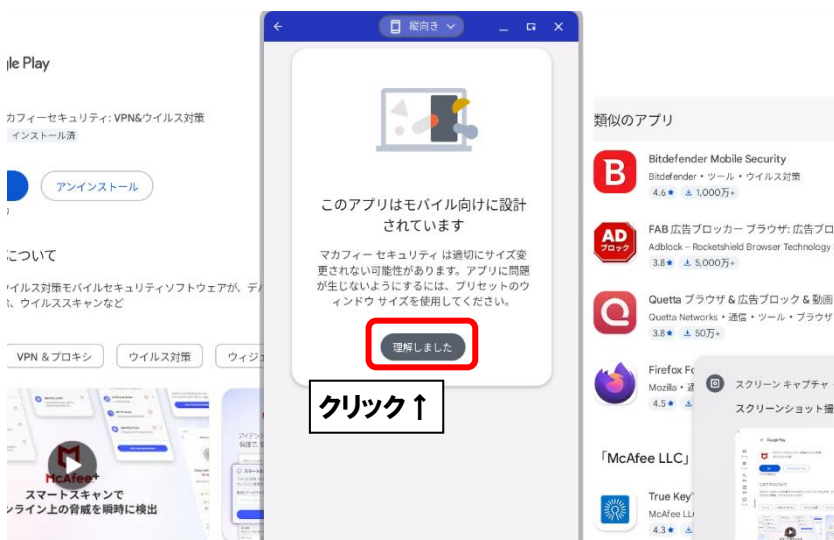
le Play

カフィーセキュリティ: VPN&ウイルス対策
インストール済

アンインストール

について

イルス対策モバイルセキュリティソフトウェアが、デ
、ウイルススキャンなど

VPN & プロキシ
ウイルス対策
ウィジ

McAfee+
スマートスキャンで
ライン上の脅威を瞬時に検出

縦向き

このアプリはモバイル向けに設計されています

マカフィー セキュリティ は適切にサイズ変更されない可能性があります。アプリに問題が生じないようにするには、プリセットのウィンドウ サイズを使用してください。

理解しました

クリック↑

類似のアプリ

Bitdefender Mobile Security
Bitdefender • ツール • ウイルス対策
4.6★ 1,000万+

AD ブロック
FAB 広告ブロッカー ブラウザ: 広告ブロ
Adblock - Rocketshield Browser Technology
3.8★ 5,000万+

Quetta ブラウザ & 広告ブロック & 動画
Quetta Networks • 通信 • ツール • ブラウザ
3.8★ 50万+

Firefox Fo
Mozilla • 通
4.5★

スクリーン キャプチャ
スクリーンショット撮

「McAfee LLC」

True Key
McAfee LL
4.3★